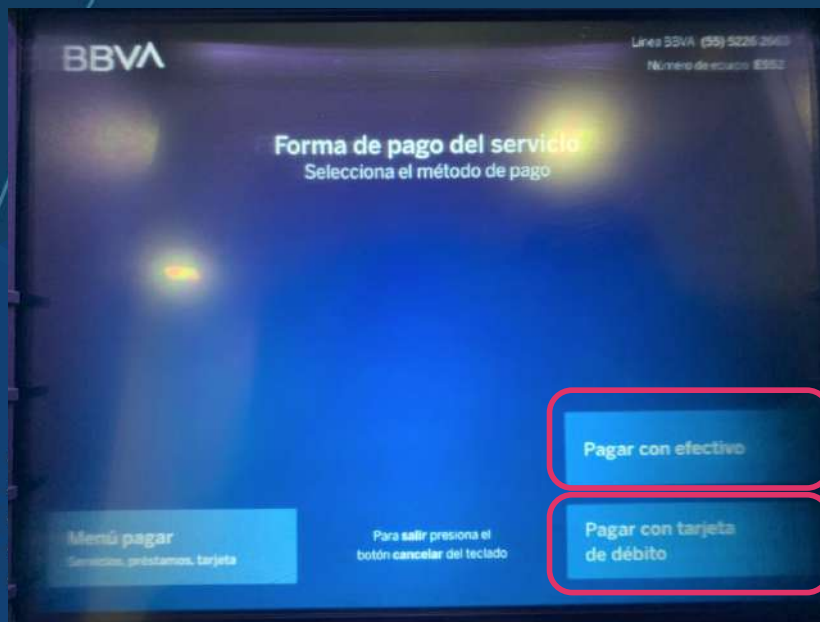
BBVA

Línea BBVA (55) 5226 2663
Número de equipo E952

Forma de pago del servicio
Selecciona el método de pago

Pagar con efectivo

Menú pagar
Servicios, préstamos, tarjeta

Para salir presiona el botón cancelar del teclado

Pagar con tarjeta de débito